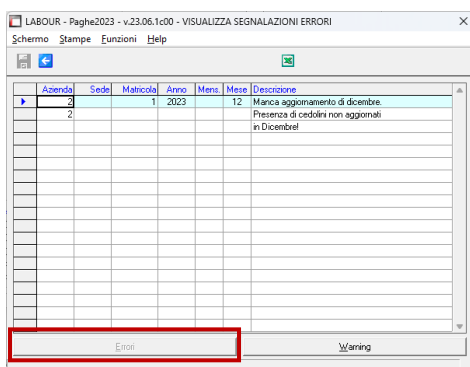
LABOUR - Paghe2023 - v.23.06.1c00 - VISUALIZZA SEGNALAZIONI ERRORI

Schermo Stampe Funzioni Help

| Azienda | Sede | Matricola | Anno | Mens. | Mese | Descrizione |
|---|---|---|---|---|---|---|
| 2 | | 1 | 2023 | | 12 | Manca aggiornamento di dicembre. |
| 2 | | | | | | Presenza di cedolini non aggiornati in Dicembre! |

Errori

Warning